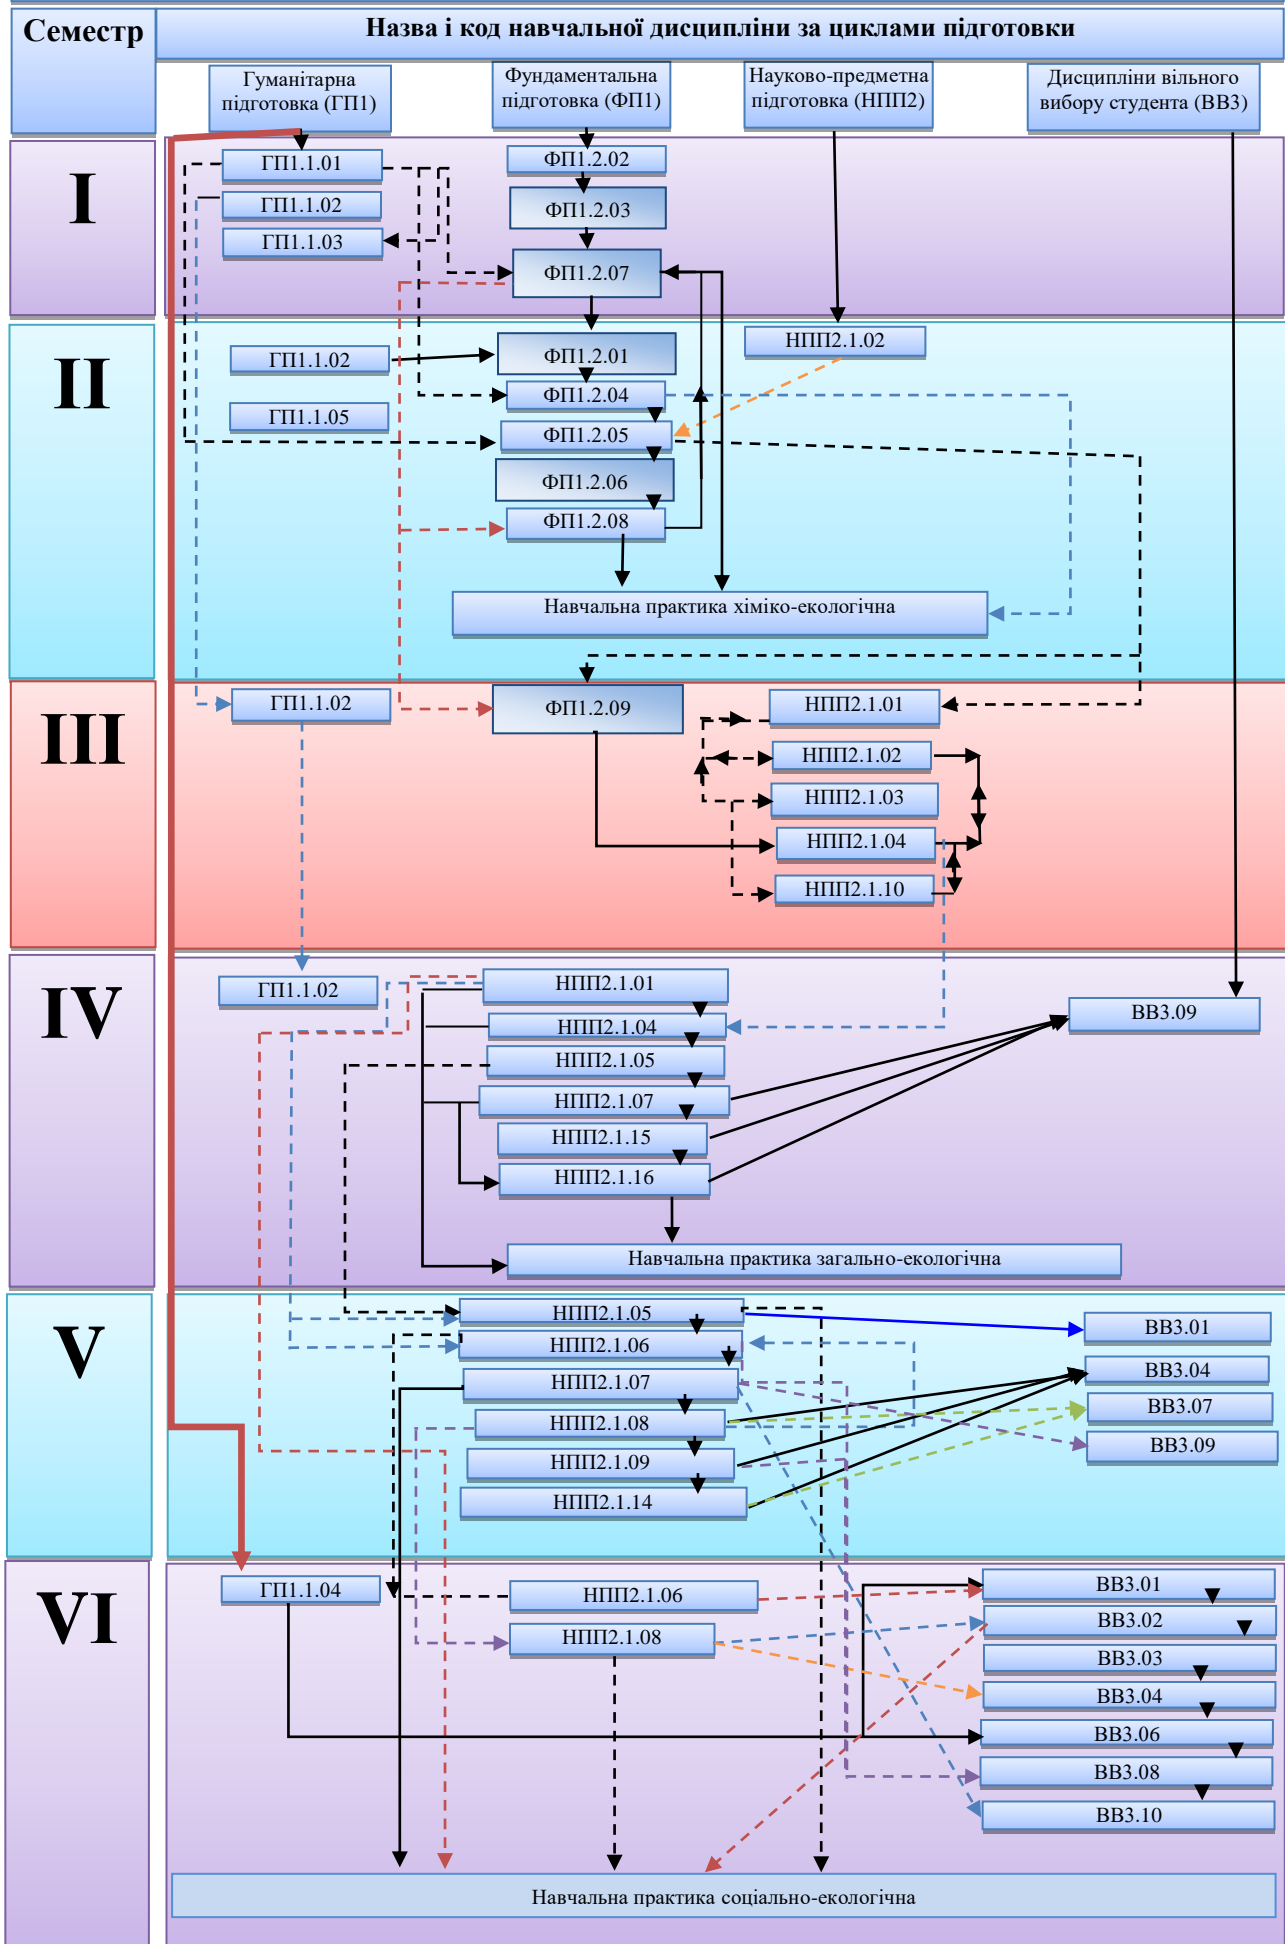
| Семестр | Назва і код навчальної дисципліни за циклами підготовки |
|---|---|

Гуманітарна підготовка (ГП1)
Фундаментальна підготовка (ФП1)
Науково-предметна підготовка (НПП2)
Дисципліни вільного вибору студента (ВВ3)

I
ГП1.1.01
ГП1.1.02
ГП1.1.03
ФП1.2.02
ФП1.2.03
ФП1.2.07

II
ГП1.1.02
ГП1.1.05
ФП1.2.01
ФП1.2.04
ФП1.2.05
ФП1.2.06
ФП1.2.08
НПП2.1.02
Навчальна практика хіміко-екологічна

III
ГП1.1.02
ФП1.2.09
НПП2.1.01
НПП2.1.02
НПП2.1.03
НПП2.1.04
НПП2.1.10

IV
ГП1.1.02
НПП2.1.01
НПП2.1.04
НПП2.1.05
НПП2.1.07
НПП2.1.15
НПП2.1.16
ВВ3.09
Навчальна практика загально-екологічна

V
НПП2.1.05
НПП2.1.06
НПП2.1.07
НПП2.1.08
НПП2.1.09
НПП2.1.14
ВВ3.01
ВВ3.04
ВВ3.07
ВВ3.09

VI
ГП1.1.04
НПП2.1.06
НПП2.1.08
ВВ3.01
ВВ3.02
ВВ3.03
ВВ3.04
ВВ3.06
ВВ3.08
ВВ3.10
Навчальна практика соціально-екологічна